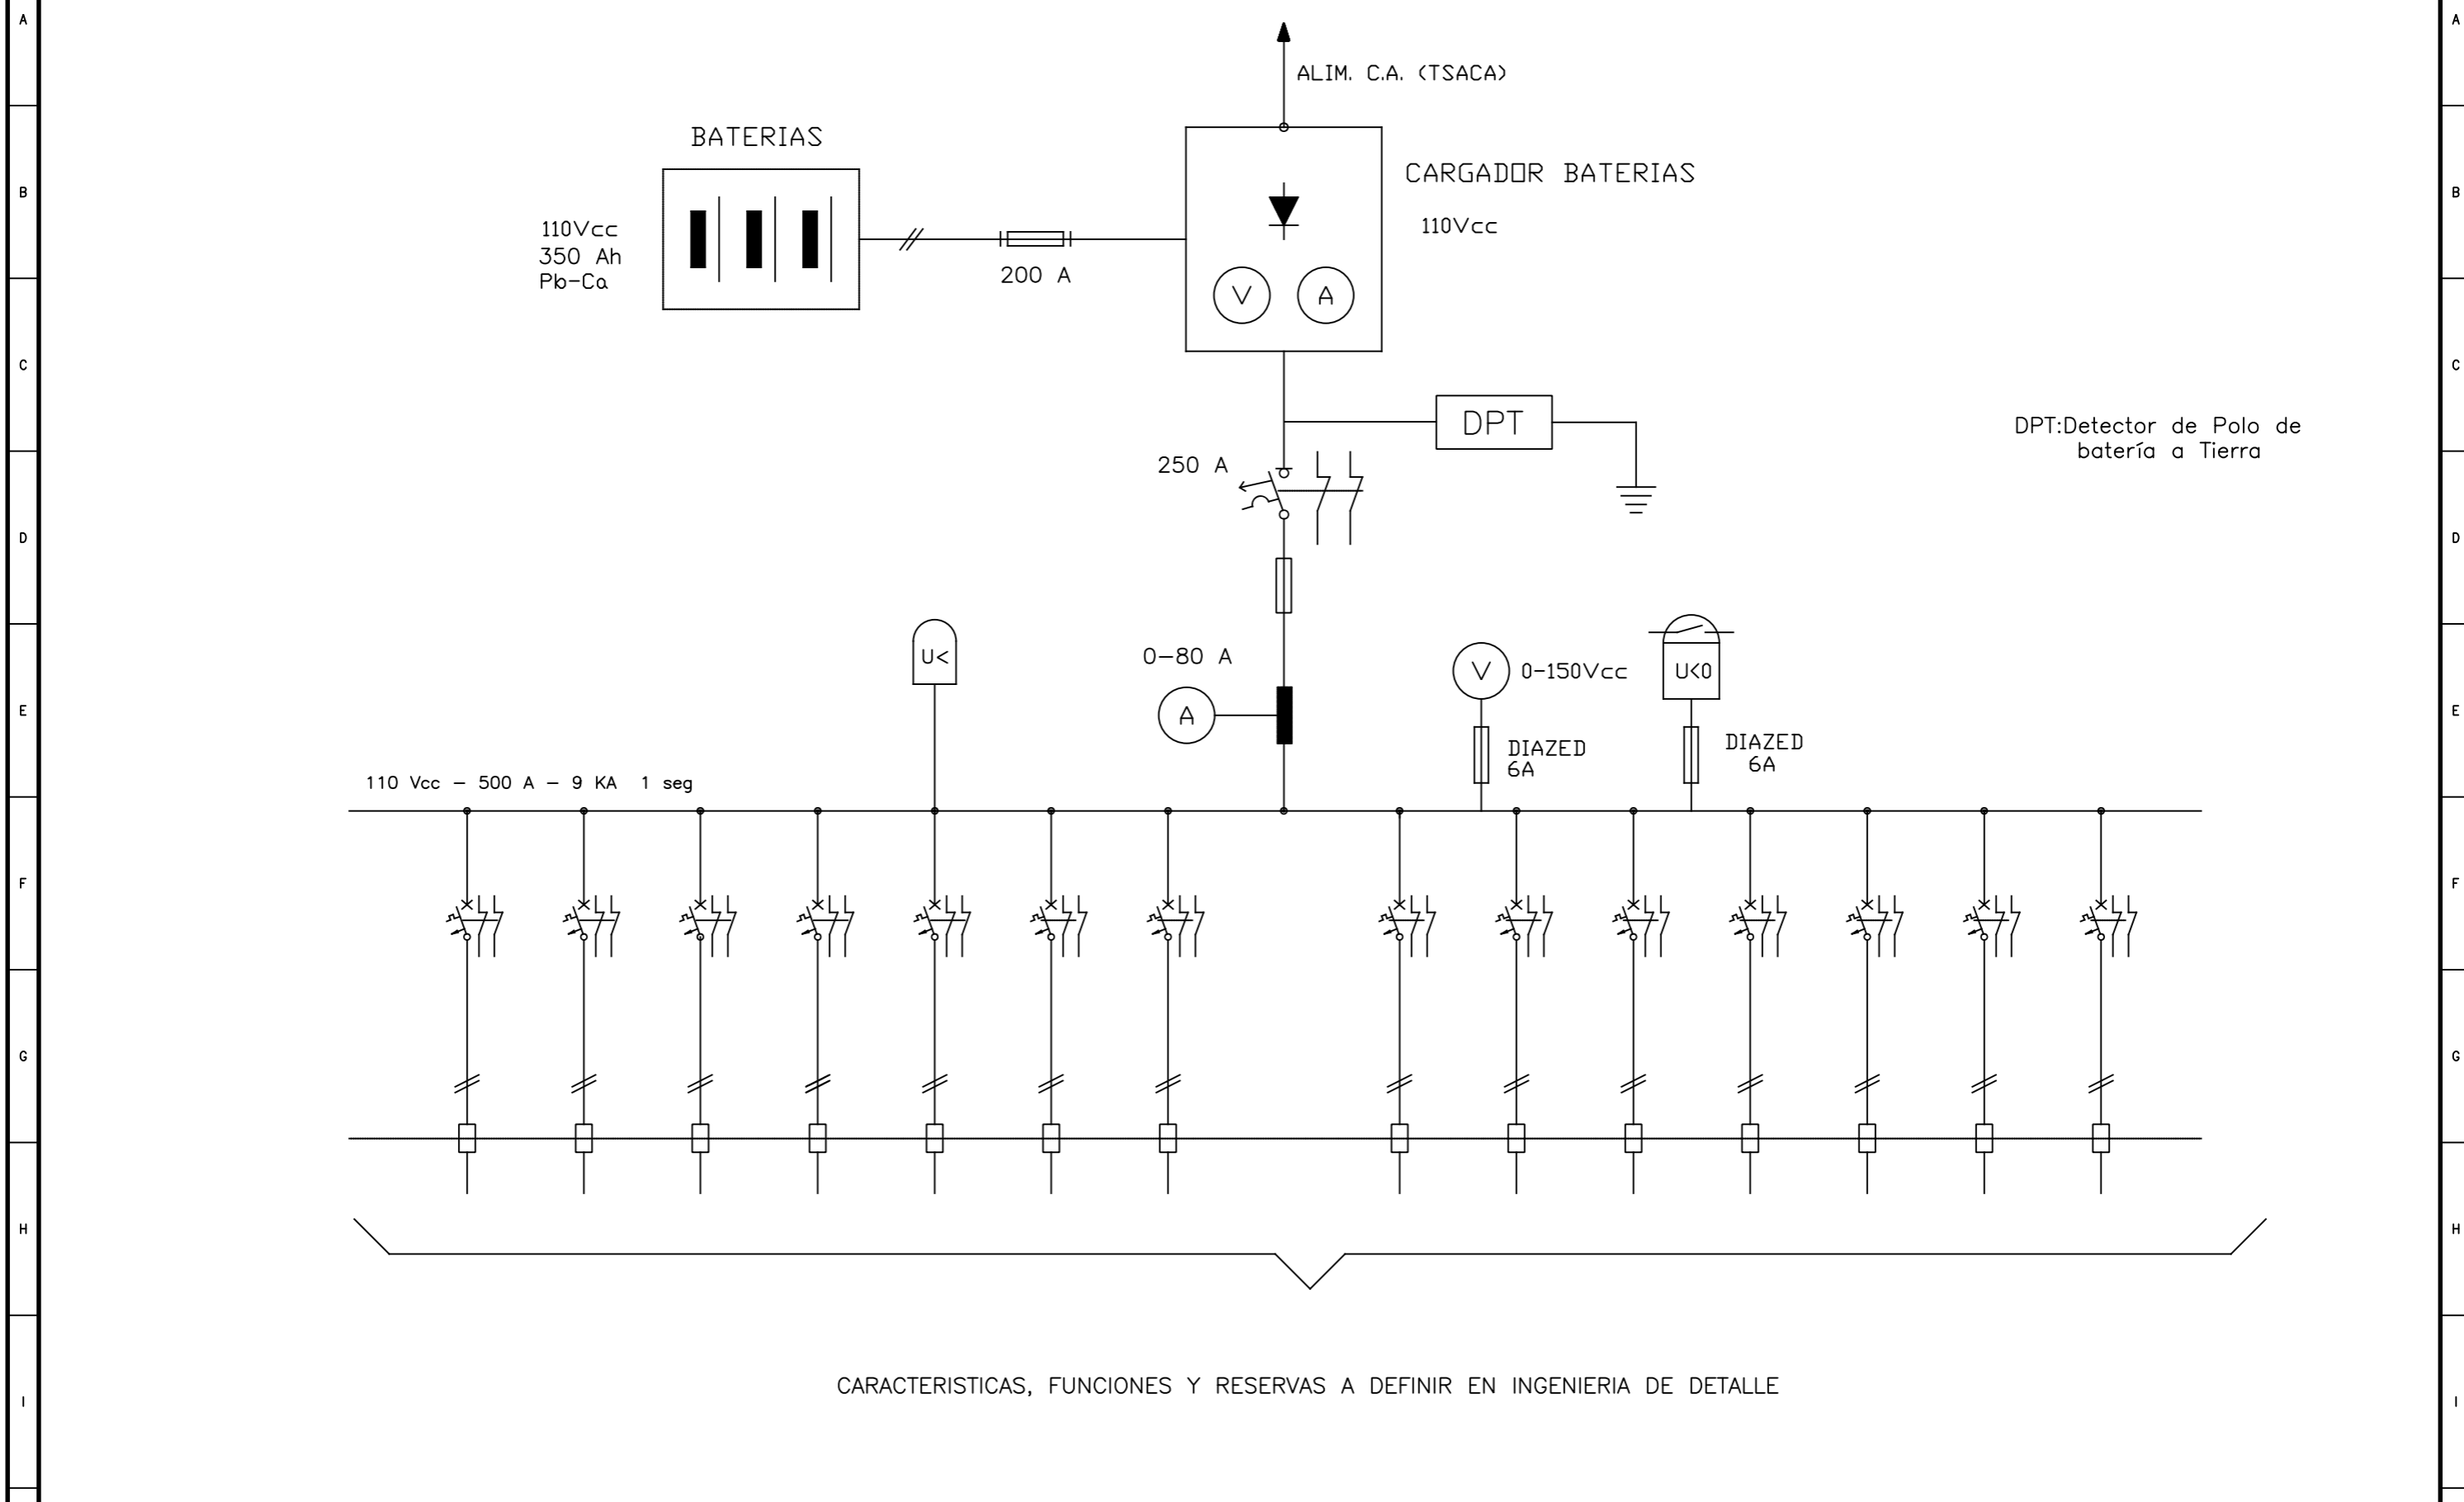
A

B

C

D

E

F

G

H

I

ALIM. C.A. (TSACA)

BATERIAS

CARGADOR BATERIAS

110Vcc
350 Ah
Pb-Ca

110Vcc

200 A

V A

DPT

DPT:Detector de Polo de batería a Tierra

250 A

U<

0-80 A

A

V 0-150Vcc

U<0

DIAZED 6A

DIAZED 6A

110 Vcc - 500 A - 9 KA 1 seg

CARACTERISTICAS, FUNCIONES Y RESERVAS A DEFINIR EN INGENIERIA DE DETALLE

A

B

C

D

E

F

G

H

I